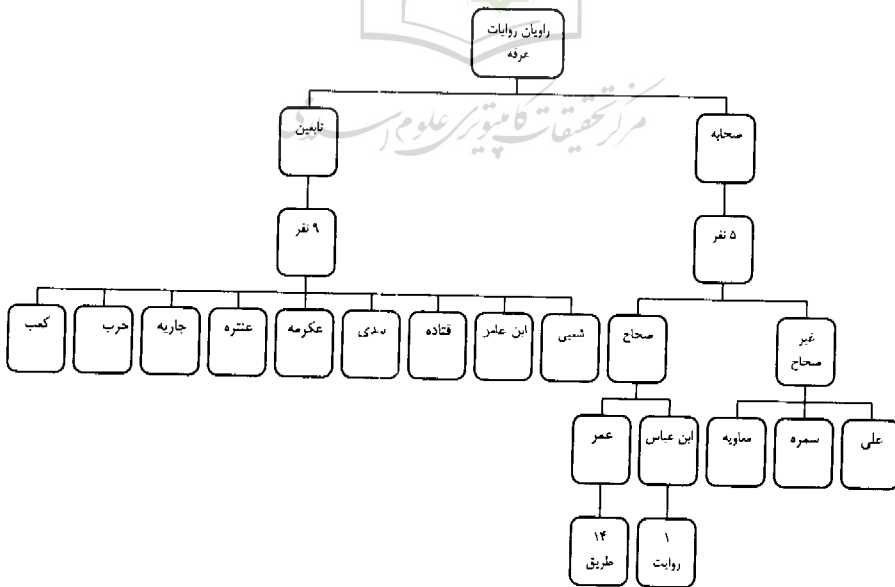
راویان روایات عرفه

مرکز تحقیقات کامپیوتری علوم اسلامی

صحابه

تابعین

۵ نفر

۹ نفر

غیر صحاح

صحاح

علی

سمره

معاویه

ابن عباس

عمر

۱ روایت

۱۴ طریق

شعبی

ابن عامر

قتاده

سدی

عکرمه

عنتره

جاریه

حرب

کعب